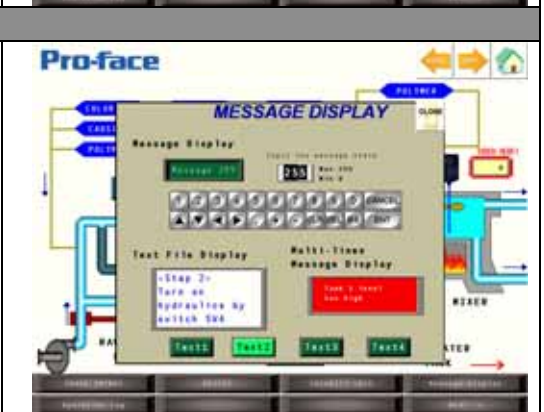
Pro-face

MESSAGE DISPLAY

CLOSE

POLYMER

COLOR

CABLE

POLYM

Message Display

Message 255

Input the message number

255

Max 255
Min 0

CANCEL

ENT

Text File Display

<Step 2>
Turn on
hydraulics by
switch SW4

Multi-lines
Message Display

Tank 1 level
too high

MIXER

Text1

Text2

Text3

Text4

ATER